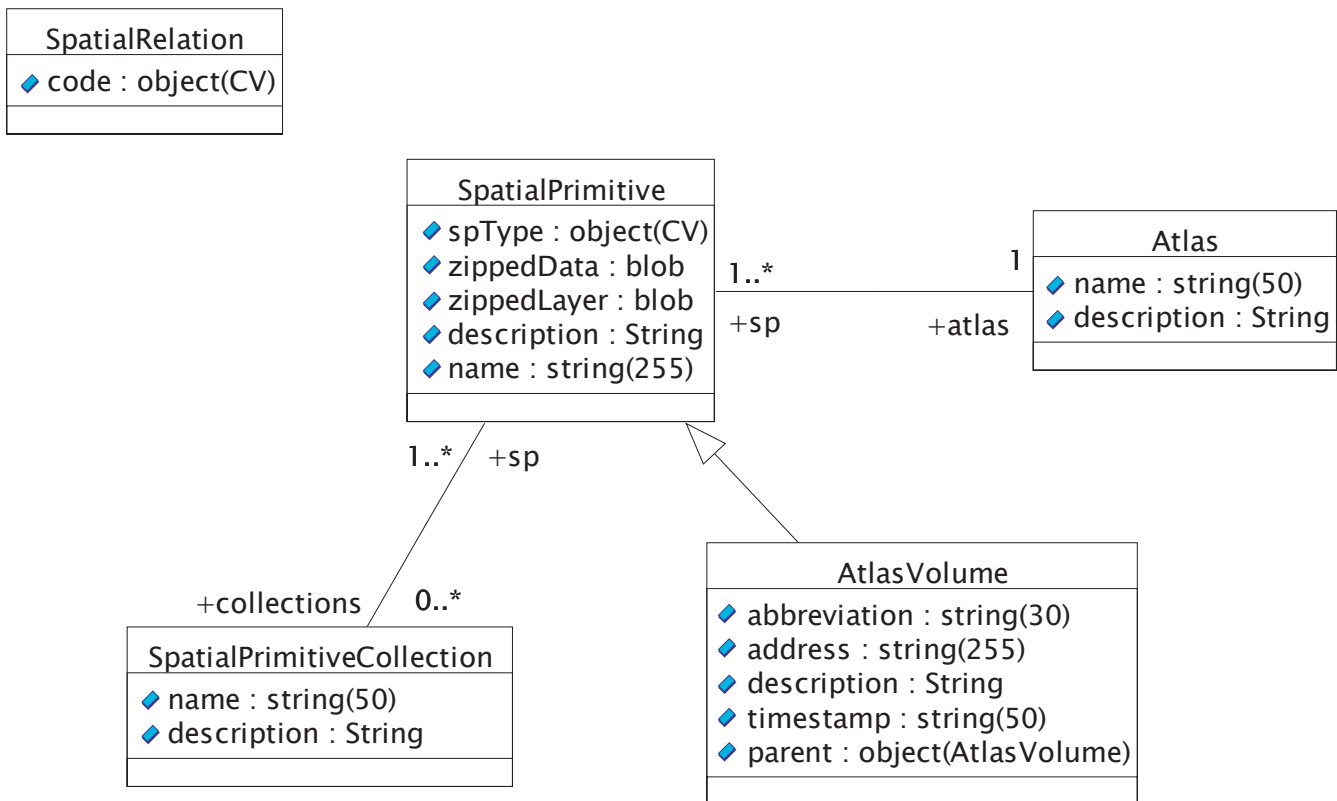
SpatialRelation
code : object(CV)

SpatialPrimitive
spType : object(CV)
zippedData : blob
zippedLayer : blob
description : String
name : string(255)

1..*
+sp
1
+atlas

Atlas
name : string(50)
description : String

1..*
+sp
+collections
0..*

SpatialPrimitiveCollection
name : string(50)
description : String

AtlasVolume
abbreviation : string(30)
address : string(255)
description : String
timestamp : string(50)
parent : object(AtlasVolume)